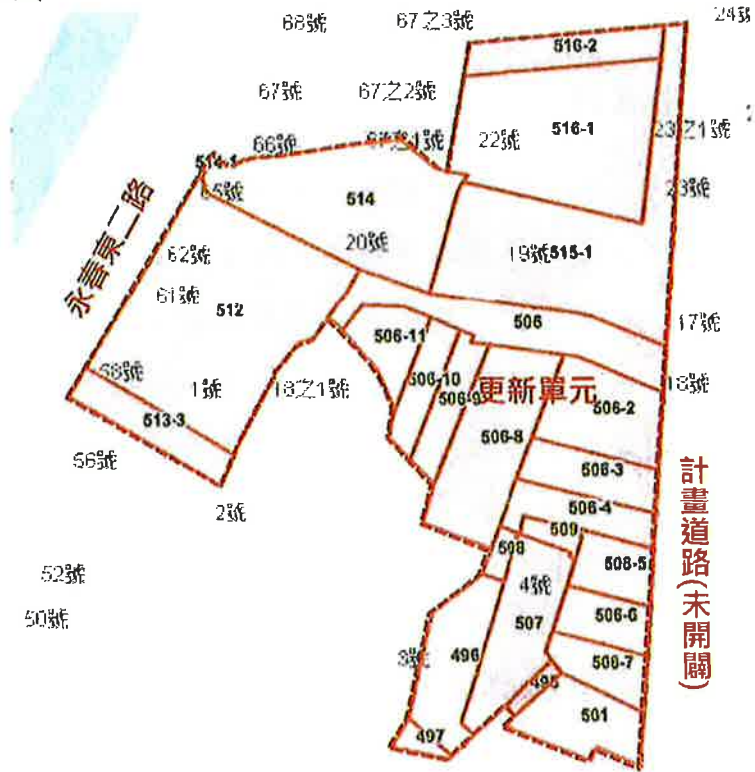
68號
67之3號
24號
516-2
67號
67之2號
516-1
22號
23之1號
66號
67之1號
514-1
65號
514
23號
永春東一路
20號
19號
515-1
62號
61號
512
506
17號
506-11
58號
1號
18之1號
506-10
506-9
更新單元
18號
506-2
513-3
506-8
56號
506-3
計畫道路(未開闢)
2號
506-4
509
508
506-5
52號
4號
50號
507
506-6
3號
496
506-7
495
501
497